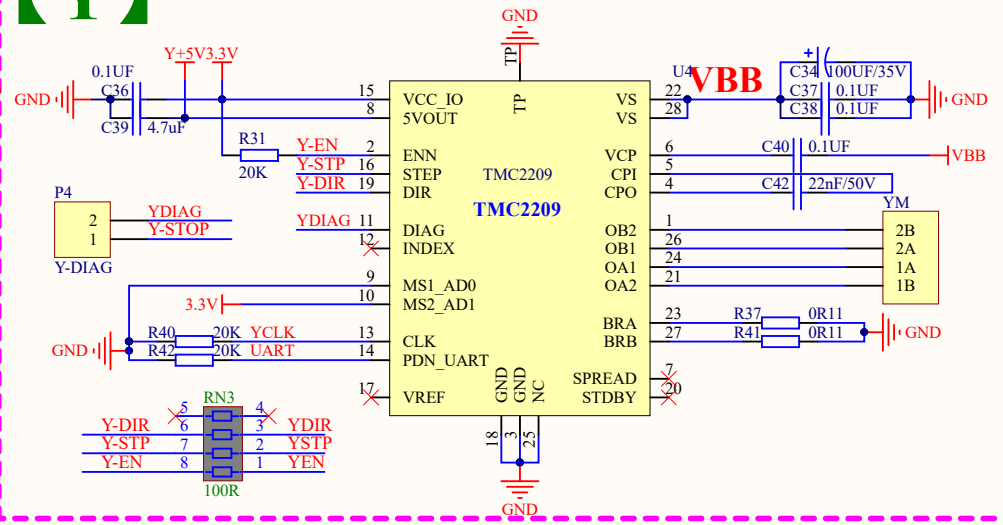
GND
TP
Y+5V3.3V
0.1UF
GND
C36
C39
4.7uF
15 VCC_IO
8 5VOUT
TP
U4
VBB
VS 22
VS 28
C34 100UF/35V
C37 0.1UF
C38 0.1UF
GND
R31
20K
Y-EN 2 ENN
Y-STP 16 STEP
Y-DIR 19 DIR
TMC2209
TMC2209
VCP 6
CPI 5
CPO 4
C40 0.1UF
VBB
C42 22nF/50V
P4
2 YDIAG
1 Y-STOP
Y-DIAG
YDIAG 11 DIAG
12 INDEX
OB2 1
OB1 26
OA1 24
OA2 21
YM
2B
2A
1A
1B
9 MS1_AD0
3.3V 10 MS2_AD1
R40 20K YCLK 13 CLK
GND R42 20K UART 14 PDN_UART
BRA 23
BRB 27
R37 0R11
R41 0R11
GND
SPREAD 7
17 VREF
GND GND NC
STDBY 20
RN3
5 4
Y-DIR 6 3 YDIR
Y-STP 7 2 YSTP
Y-EN 8 1 YEN
100R
18 3 25
GND